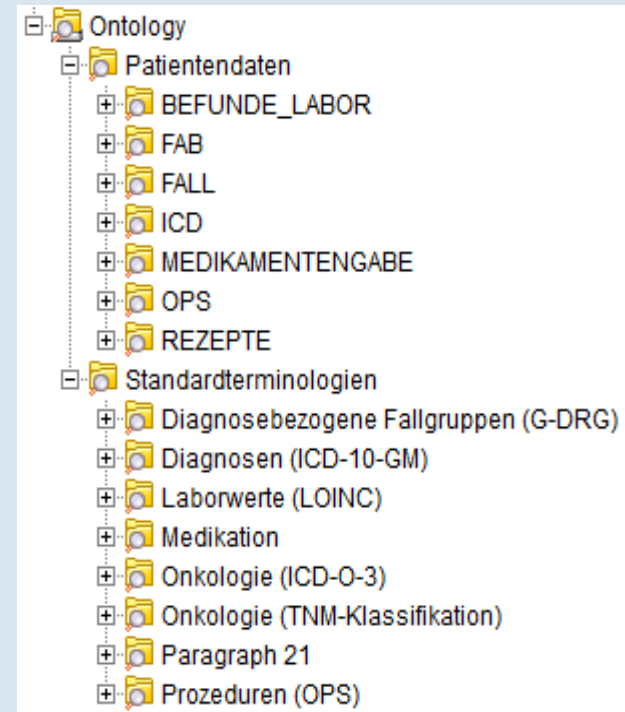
Ontology
Patientendaten
BEFUNDE_LABOR
FAB
FALL
ICD
MEDIKAMENTENGABE
OPS
REZEPTE
Standardterminologien
Diagnosebezogene Fallgruppen (G-DRG)
Diagnosen (ICD-10-GM)
Laborwerte (LOINC)
Medikation
Onkologie (ICD-O-3)
Onkologie (TNM-Klassifikation)
Paragraph 21
Prozeduren (OPS)